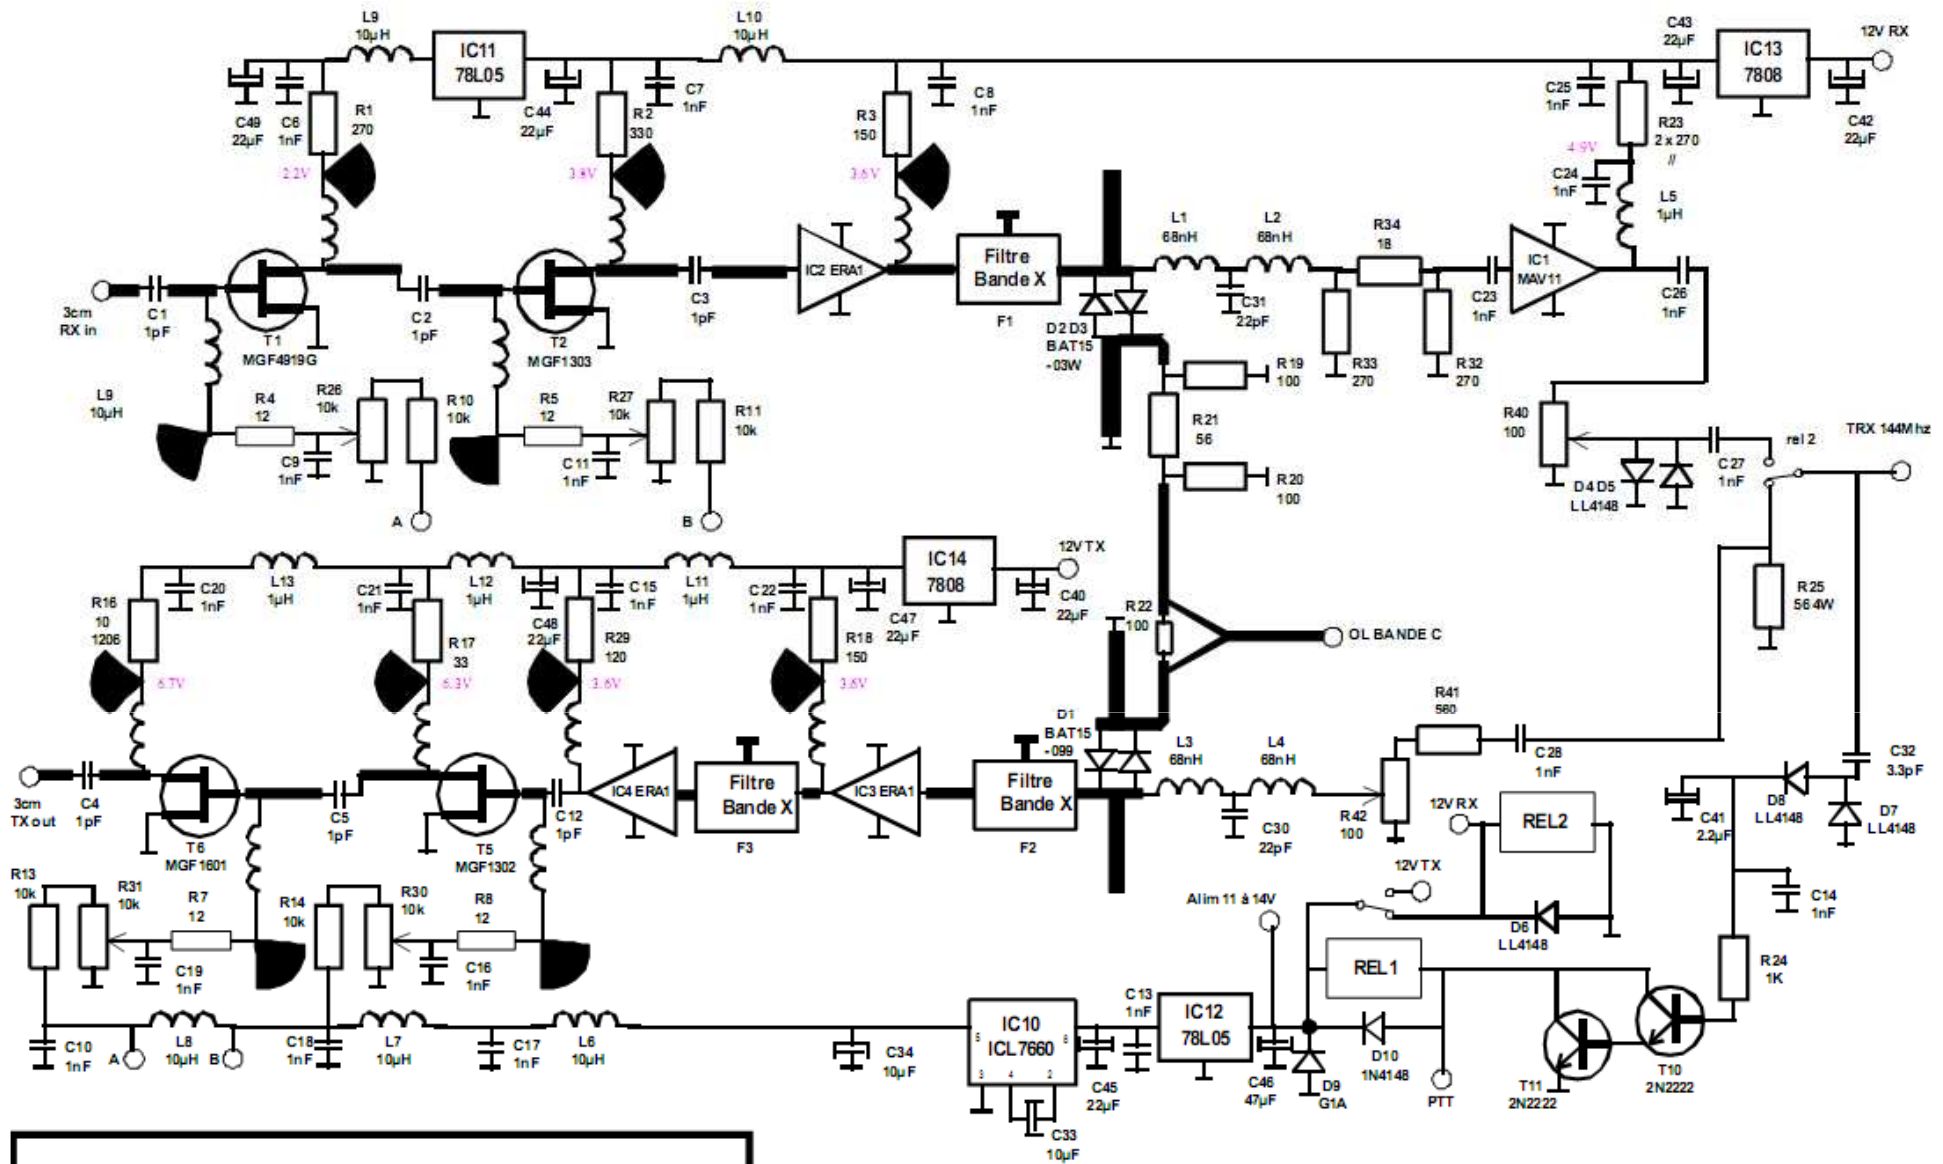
L9 10µH
IC11 78L05
L10 10µH
C43 22µF
IC13 7808
12V RX
C49 22µF
C6 1nF
R1 270
C44 22µF
R2 330
C7 1nF
R3 150
C8 1nF
C25 1nF
R23 2 x 270 //
C42 22µF
2.2V
3.8V
3.6V
4.9V
C24 1nF
L5 1µH
Filtre Bande X
F1
L1 68nH
L2 68nH
R34 18
IC1 MAV11
IC2 ERA1
3cm RX in
C1 1pF
T1 MGF4919G
C2 1pF
T2 MGF1303
C3 1pF
D2 D3 BAT15 -03W
C31 22pF
R33 270
C23 1nF
R32 270
C26 1nF
L9 10µH
R4 12
R26 10k
R10 10k
R5 12
R27 10k
R11 10k
R19 100
R21 56
R40 100
rel 2
TRX 144Mhz
C9 1nF
C11 1nF
R20 100
C27 1nF
D4 D5 LL4148
A
B
IC14 7808
12V TX
C20 1nF
L13 1µH
C21 1nF
L12 1µH
C15 1nF
L11 1µH
C22 1nF
C40 22µF
R16 10 1206
R17 33
C48 22µF
R29 120
C47 22µF
R18 150
R22 100
OL BANDE C
R25 56 4W
6.7V
6.3V
3.6V
3.6V
D1 BAT15 -099
R41 560
3cm TX out
C4 1pF
T6 MGF1601
C5 1pF
T5 MGF1302
C12 1pF
IC4 ERA1
Filtre Bande X
F3
IC3 ERA1
Filtre Bande X
F2
L3 68nH
L4 68nH
C28 1nF
C32 3.3pF
R42 100
C30 22pF
12V RX
REL2
C41 2.2µF
D8 LL4148
D7 LL4148
R13 10k
R31 10k
R7 12
R14 10k
R30 10k
R8 12
12V TX
Alim 11 à 14V
D6 LL4148
C14 1nF
C19 1nF
C16 1nF
REL1
R24 1K
C10 1nF
A
L8 10µH
B
C18 1nF
L7 10µH
C17 1nF
L6 10µH
C34 10µF
IC10 ICL7660
C13 1nF
IC12 78L05
C45 22µF
C46 47µF
D9 G1A
D10 1N4148
PTT
T11 2N2222
T10 2N2222
C33 10µF